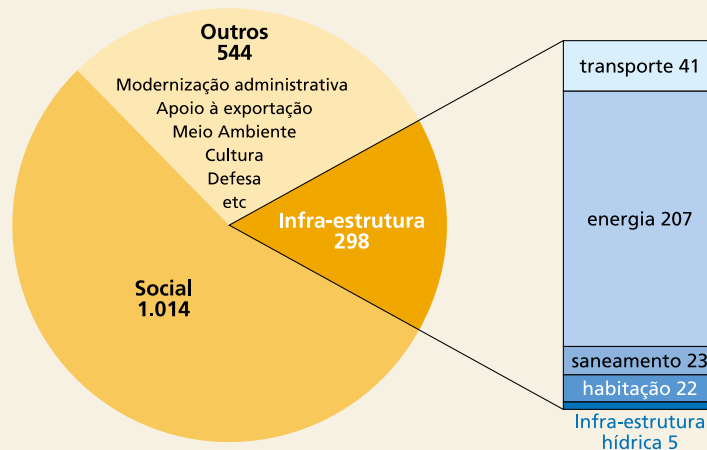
Outros
544
Modernização administrativa
Apoio à exportação
Meio Ambiente
Cultura
Defesa
etc

Infra-estrutura
298

Social
1.014

transporte 41

energia 207

saneamento 23

habitação 22

Infra-estrutura
hídrica 5